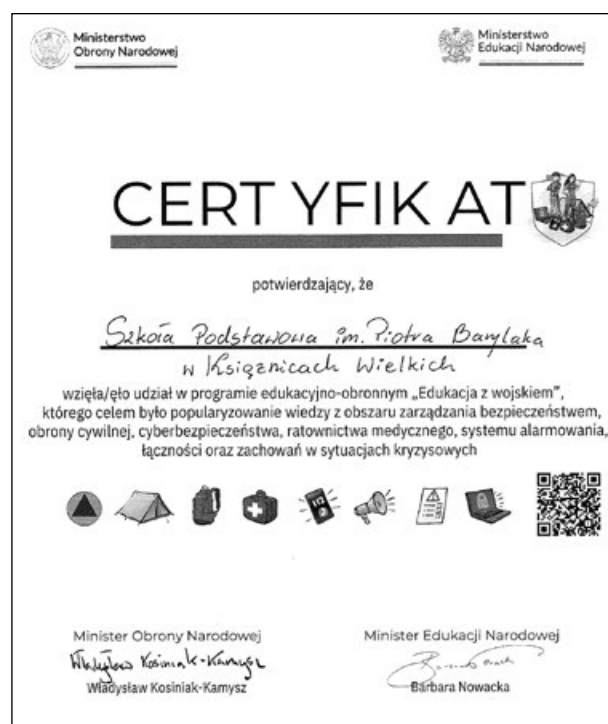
Ministerstwo Obrony Narodowej

Ministerstwo Edukacji Narodowej

CERT YFIK AT

potwierdzający, że

Szkoła Podstawowa im. Piotra Barylaka w Księżnicach Wielkich

wzięła/eło udział w programie edukacyjno-obronnym „Edukacja z wojskiem", którego celem było popularyzowanie wiedzy z obszaru zarządzania bezpieczeństwem, obrony cywilnej, cyberbezpieczeństwa, ratownictwa medycznego, systemu alarmowania, łączności oraz zachowań w sytuacjach kryzysowych

Minister Obrony Narodowej
Władysław Kosiniak-Kamysz
Władysław Kosiniak-Kamysz

Minister Edukacji Narodowej
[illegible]
Barbara Nowacka